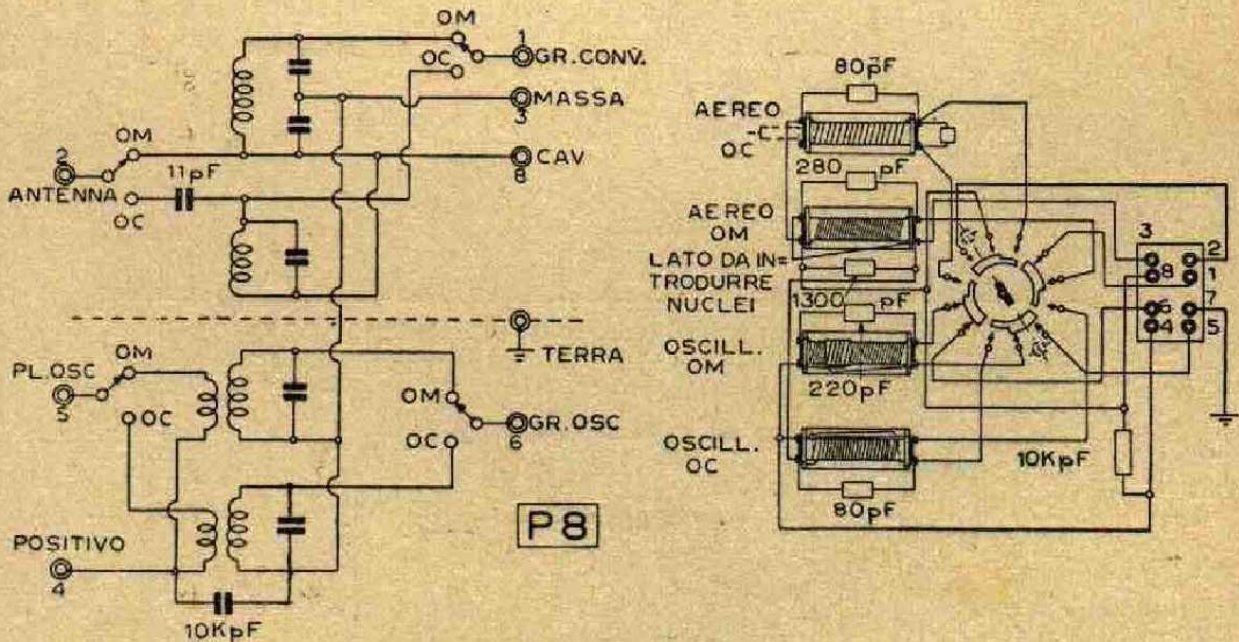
OM
1
GR.CONV.
OC
MASSA
3
2
OM
CAV
8
ANTENNA
11pF
OC
TERRA
PL.OSC
OM
5
OC
OM
GR.OSC
OC
6
POSITIVO
4
10KpF
P8

80pF
AEREO
-C
OC
280 pF
AEREO
OM
LATO DA INTRODURRE NUCLEI
1300 pF
OSCILL.
OM
220pF
OSCILL.
OC
10KpF
80pF
3
2
8
1
6
7
4
5